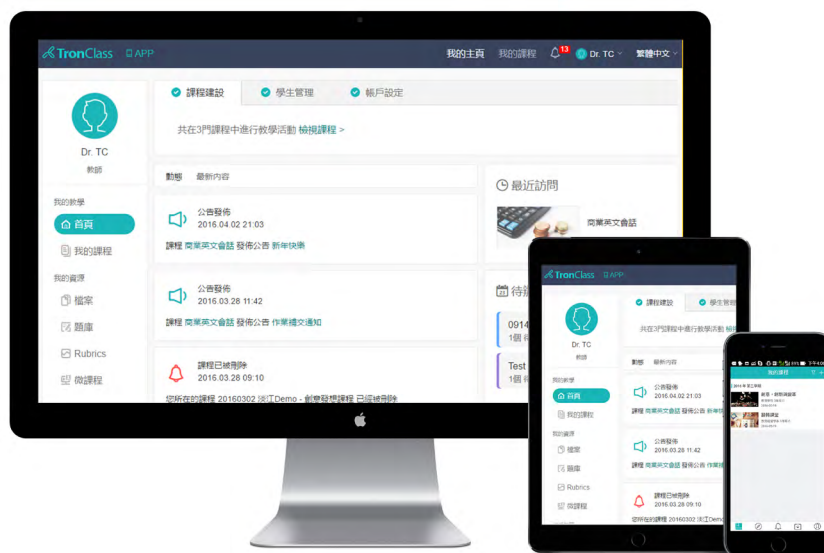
TronClass APP 我的主頁 我的課程 13 Dr. TC 繁體中文

課程建設 學生管理 帳戶設定

共在3門課程中進行教學活動 檢視課程 >

Dr. TC
教師

我的教學
首頁
我的課程
我的資源
檔案
題庫
Rubrics
微課程

動態 最新內容

公告發佈
2016.04.02 21:03
課程 商業英文會話 發佈公告 新年快樂

公告發佈
2016.03.28 11:42
課程 商業英文會話 發佈公告 作業繳交通知

課程已被刪除
2016.03.28 09:10
您所在的課程 20160302 淡江Demo - 創意發想課程 已經被刪除

最近訪問
商業英文會話

待辦
0914
1個
Test
1個

TronClass APP
課程建設 學生管理
共在3門課程中進行教學活動 檢視
Dr. TC
教師
動態 最新內容
我的教學
首頁
我的課程
我的資源
檔案
題庫
Rubrics
微課程
公告發佈
2016.04.02 21:03
課程 商業英文會話 發佈公告 新年快
公告發佈
2016.03.28 11:42
課程 商業英文會話 發佈公告 作業繳
課程已被刪除
2016.03.28 09:10
您所在的課程 20160302 淡江Demo

我的課程
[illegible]
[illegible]